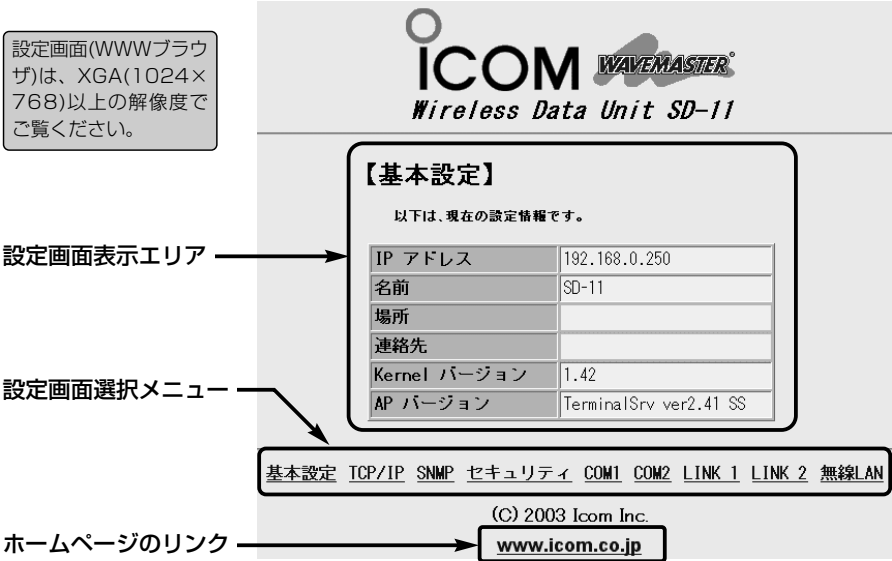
設定画面(WWWブラウザ)は、XGA(1024×768)以上の解像度でご覧ください。

ICOM WAVEMASTER®
Wireless Data Unit SD-11

【基本設定】

以下は、現在の設定情報です。

| IP アドレス | 192.168.0.250 |
|---|---|
| 名前 | SD-11 |
| 場所 | |
| 連絡先 | |
| Kernel バージョン | 1.42 |
| AP バージョン | TerminalSrv ver2.41 SS |

設定画面表示エリア

設定画面選択メニュー

基本設定 TCP/IP SNMP セキュリティ COM1 COM2 LINK 1 LINK 2 無線LAN

(C) 2003 Icom Inc.

ホームページのリンク

www.icom.co.jp